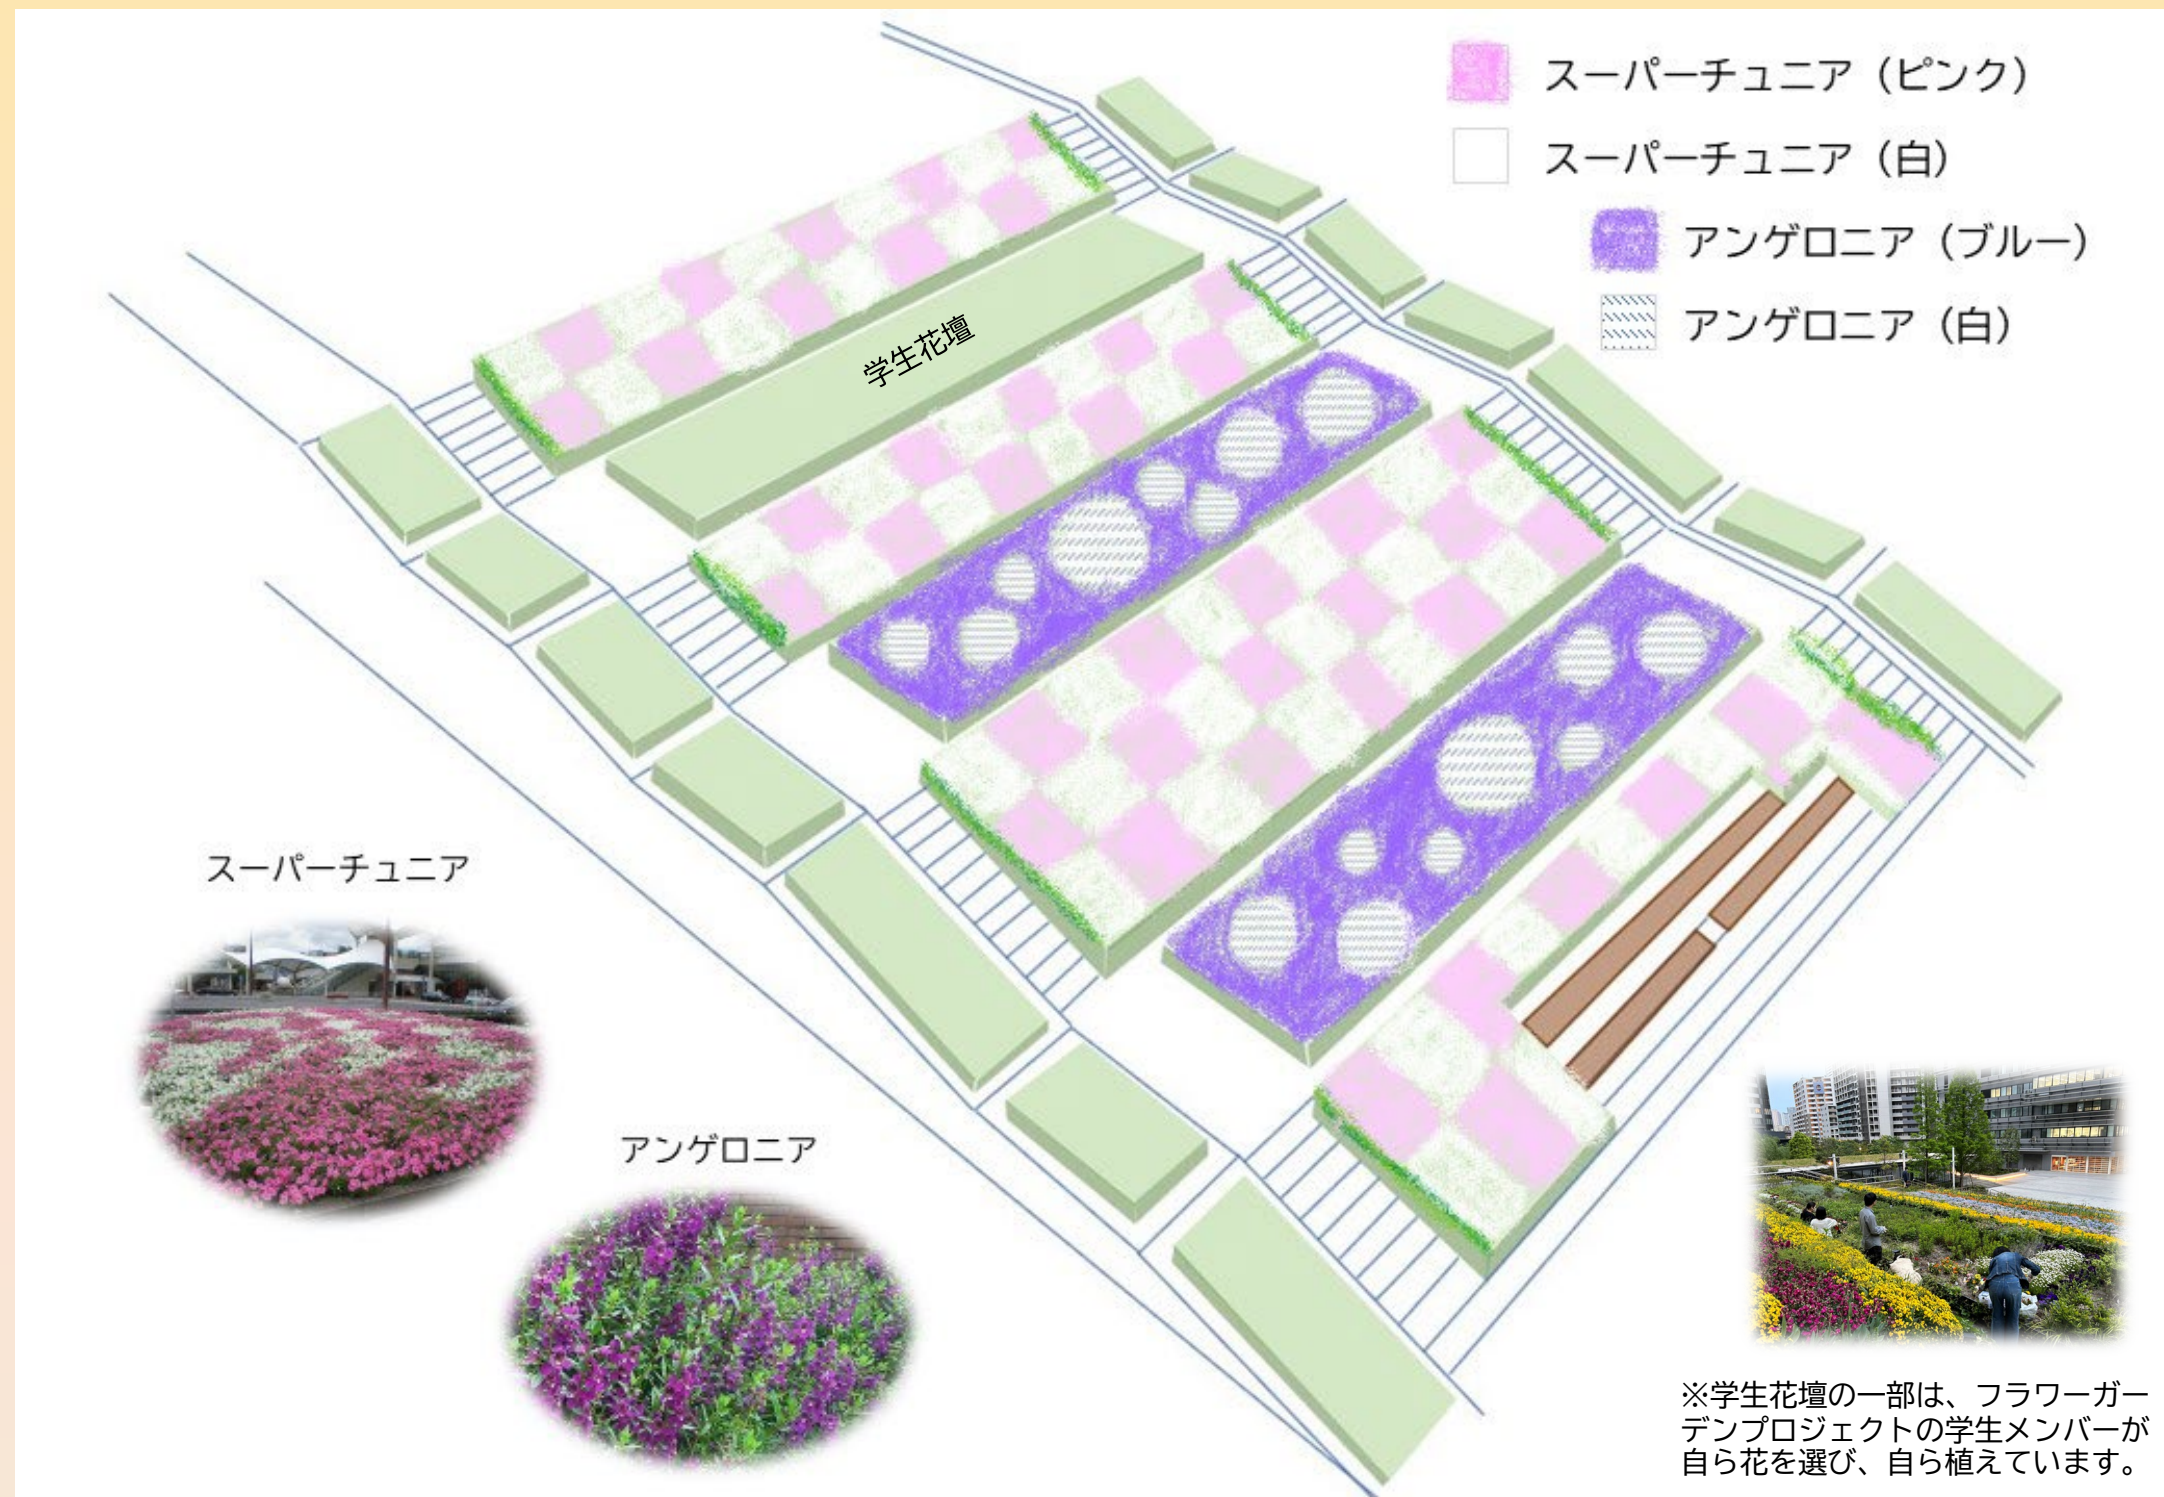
スーパーチュニア（ピンク）

スーパーチュニア（白）

アンゲロニア（ブルー）

アンゲロニア（白）

学生花壇

スーパーチュニア

アンゲロニア

※学生花壇の一部は、フラワーガーデンプロジェクトの学生メンバーが自ら花を選び、自ら植えています。